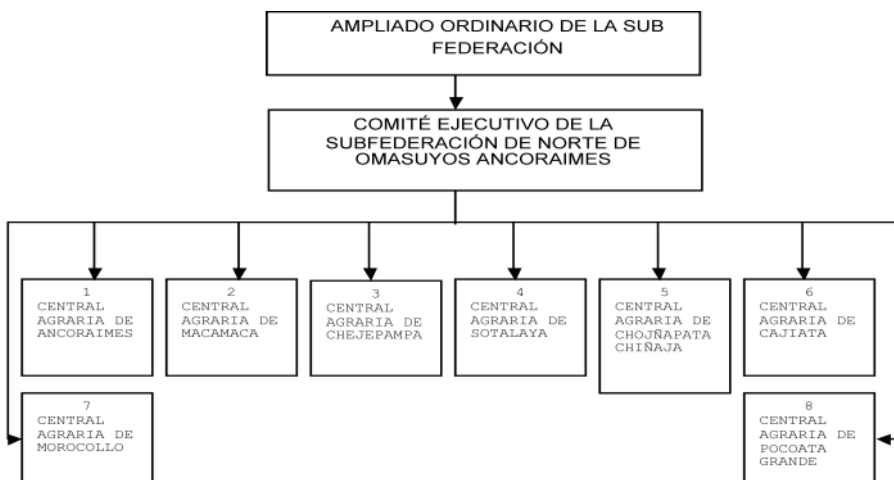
AMPLIADO ORDINARIO DE LA SUB FEDERACIÓN

COMITÉ EJECUTIVO DE LA SUBFEDERACIÓN DE NORTE DE OMASUYOS ANCORAIMES

1
CENTRAL AGRARIA DE ANCORAIMES

2
CENTRAL AGRARIA DE MACAMACA

3
CENTRAL AGRARIA DE CHEJEPAMPA

4
CENTRAL AGRARIA DE SOTALAYA

5
CENTRAL AGRARIA DE CHOJÑAPATA CHIÑAJA

6
CENTRAL AGRARIA DE CAJIATA

7
CENTRAL AGRARIA DE MOROCOLLO

8
CENTRAL AGRARIA DE POCOATA GRANDE